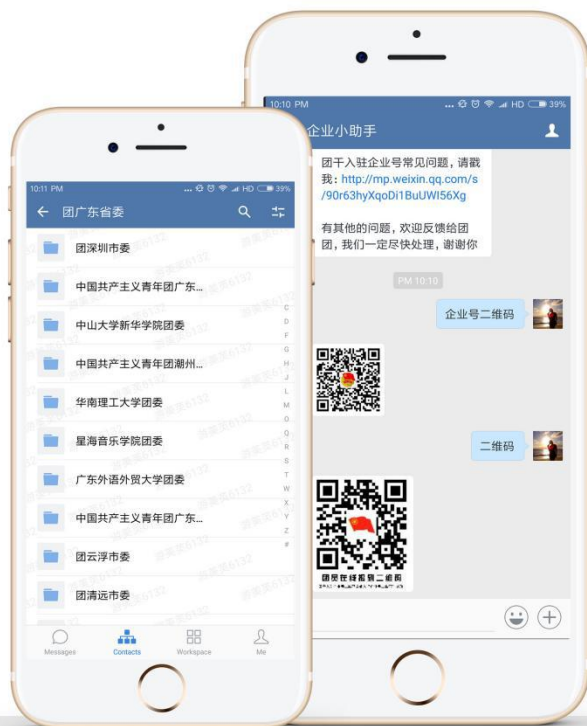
10:10 PM
39%
企业小助手
团干入驻企业号常见问题，请戳我：http://mp.weixin.qq.com/s/90r63hyXqoDi1BuUWI56Xg

有其他的问题，欢迎反馈给团团，我们一定尽快处理，谢谢你

PM 10:10
企业号二维码
二维码
团员在线报到二维码

10:11 PM
39%
团广东省委
团深圳市委
中国共产主义青年团广东...
中山大学新华学院团委
中国共产主义青年团潮州...
华南理工大学团委
星海音乐学院团委
广东外语外贸大学团委
中国共产主义青年团广东...
团云浮市委
团清远市委
C
D
F
G
H
J
L
M
N
Q
R
S
T
W
X
Y
Z
#
Messages
Contacts
Workspace
Me